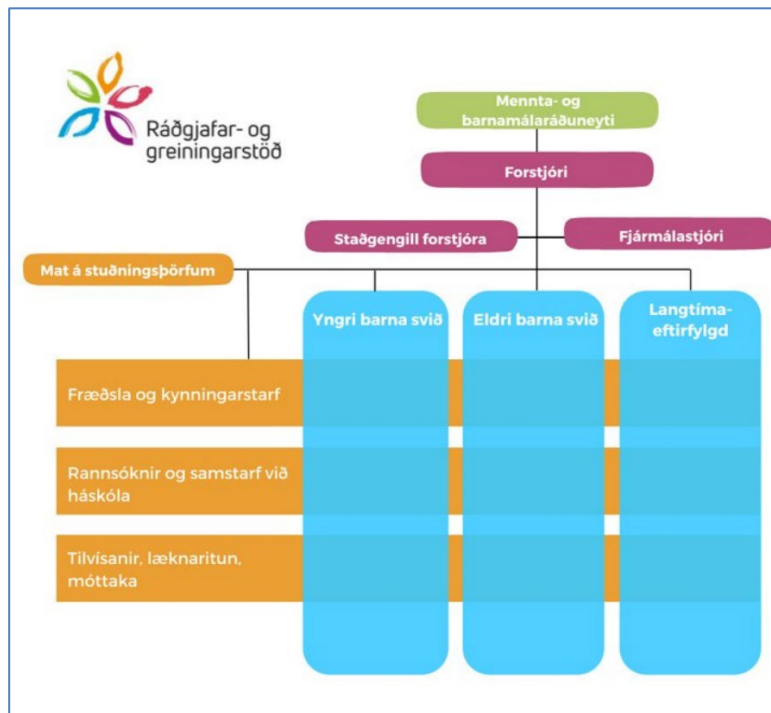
Ráðgjafar- og greiningarstöð

Mennta- og barnamálaráðuneyti

Forstjóri

Staðgengill forstjóra

Fjármálastjóri

Mat á stuðningsþörfum

Yngri barna svið

Eldri barna svið

Langtíma-eftirfylgd

Fræðsla og kynningarstarf

Rannsóknir og samstarf við háskóla

Tilvísanir, læknaritun, móttaka